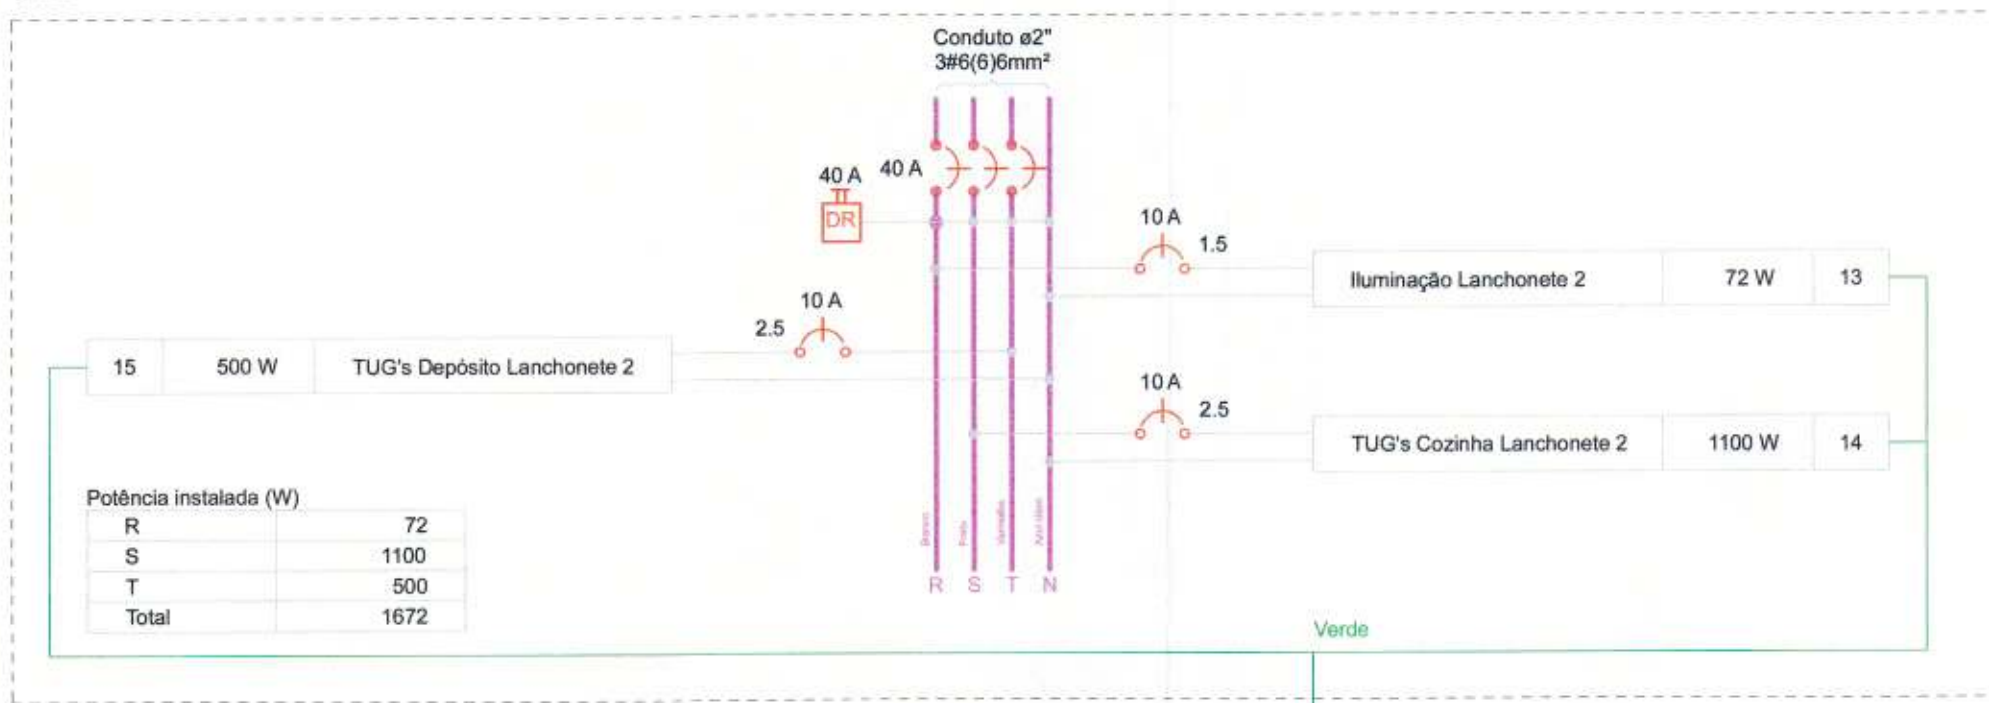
Conduto ø2"
3#6(6)6mm²

40 A
40 A
DR

10 A
1.5

Iluminação Lanchonete 2 | 72 W | 13

10 A
2.5

15 | 500 W | TUG's Depósito Lanchonete 2

10 A
2.5

TUG's Cozinha Lanchonete 2 | 1100 W | 14

Potência instalada (W)

| R | 72 |
|---|---|
| S | 1100 |
| T | 500 |
| Total | 1672 |

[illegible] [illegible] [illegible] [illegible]

R S T N

Verde